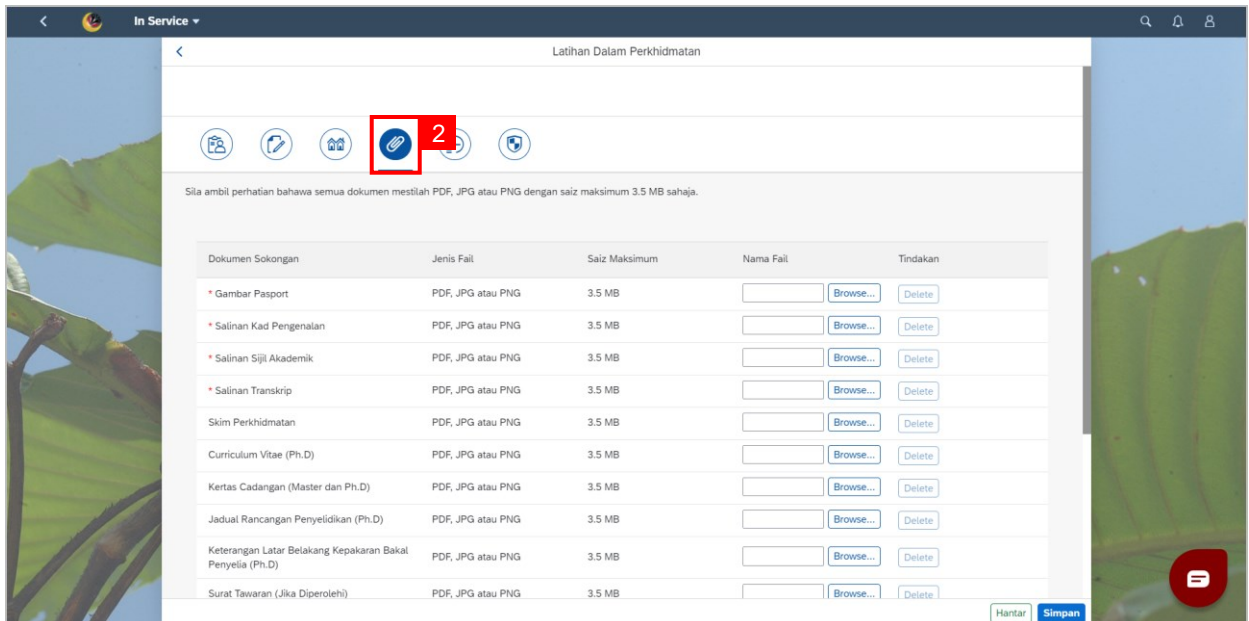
In Service ▾

Latihan Dalam Perkhidmatan

2

Sila ambil perhatian bahawa semua dokumen mestilah PDF, JPG atau PNG dengan saiz maksimum 3.5 MB sahaja.

| Dokumen Sokongan | Jenis Fail | Saiz Maksimum | Nama Fail | Tindakan |
|---|---|---|---|---|
| * Gambar Pasport | PDF, JPG atau PNG | 3.5 MB | Browse... | Delete |
| * Salinan Kad Pengenalan | PDF, JPG atau PNG | 3.5 MB | Browse... | Delete |
| * Salinan Sijil Akademik | PDF, JPG atau PNG | 3.5 MB | Browse... | Delete |
| * Salinan Transkrip | PDF, JPG atau PNG | 3.5 MB | Browse... | Delete |
| Skim Perkhidmatan | PDF, JPG atau PNG | 3.5 MB | Browse... | Delete |
| Curriculum Vitae (Ph.D) | PDF, JPG atau PNG | 3.5 MB | Browse... | Delete |
| Kertas Cadangan (Master dan Ph.D) | PDF, JPG atau PNG | 3.5 MB | Browse... | Delete |
| Jadual Rancangan Penyelidikan (Ph.D) | PDF, JPG atau PNG | 3.5 MB | Browse... | Delete |
| Keterangan Latar Belakang Kepakaran Bakal Penyelia (Ph.D) | PDF, JPG atau PNG | 3.5 MB | Browse... | Delete |
| Surat Tawaran (Jika Diperolehi) | PDF, JPG atau PNG | 3.5 MB | Browse... | Delete |

Hantar Simpan